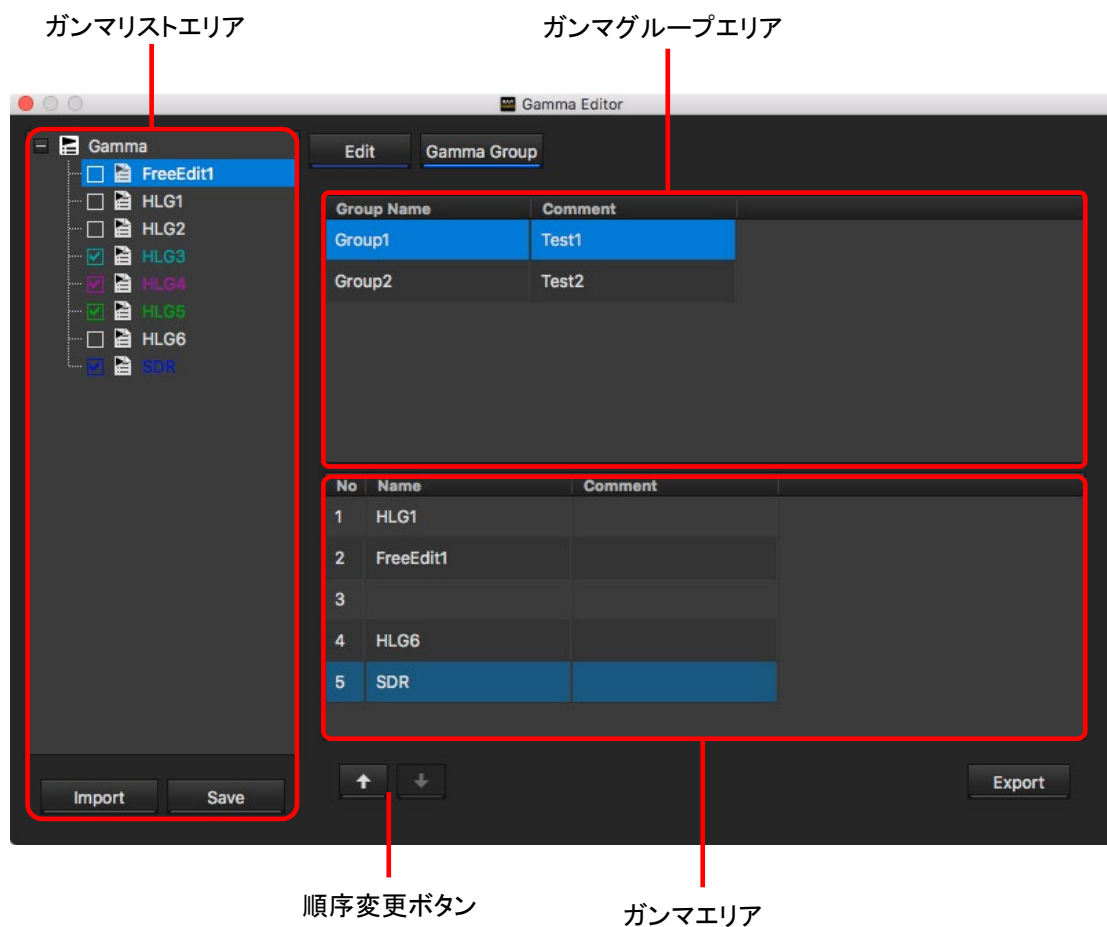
ガンマリストエリア

ガンマグループエリア

Gamma Editor

Gamma
FreeEdit1
HLG1
HLG2
HLG3
HLG4
HLG5
HLG6
SDR

Edit
Gamma Group

| Group Name | Comment |
|---|---|
| Group1 | Test1 |
| Group2 | Test2 |

| No | Name | Comment |
|---|---|---|
| 1 | HLG1 | |
| 2 | FreeEdit1 | |
| 3 | | |
| 4 | HLG6 | |
| 5 | SDR | |

Import
Save

Export

順序変更ボタン

ガンマエリア